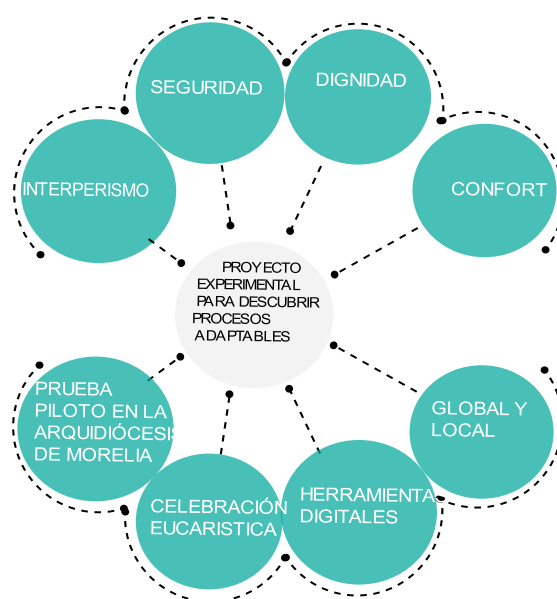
SEGURIDAD

DIGNIDAD

INTERPERISMO

CONFORT

PROYECTO EXPERIMENTAL PARA DESCUBRIR PROCESOS ADAPTABLES

PRUEBA PILOTO EN LA ARQUIDIÓCESIS DE MORELIA

GLOBAL Y LOCAL

CELEBRACIÓN EUCARISTICA

HERRAMIENTA DIGITALES